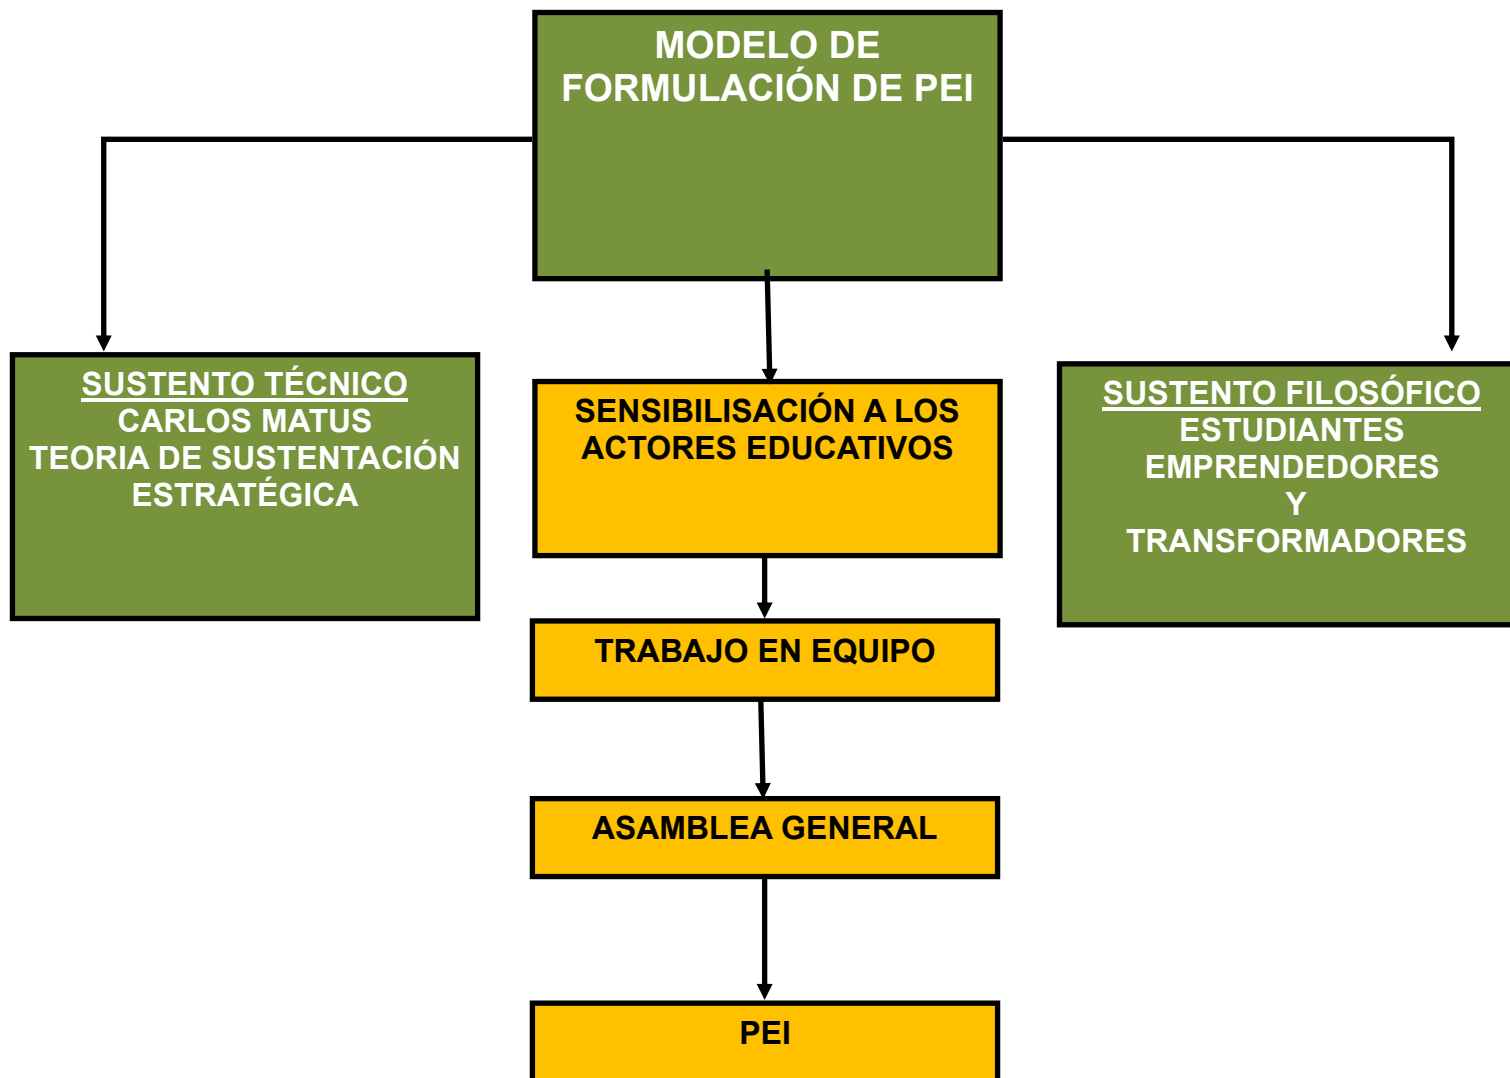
MODELO DE FORMULACIÓN DE PEI

SUSTENTO TÉCNICO
CARLOS MATUS
TEORIA DE SUSTENTACIÓN ESTRATÉGICA

SENSIBILISACIÓN A LOS ACTORES EDUCATIVOS

SUSTENTO FILOSÓFICO
ESTUDIANTES EMPRENDEDORES
Y
TRANSFORMADORES

TRABAJO EN EQUIPO

ASAMBLEA GENERAL

PEI